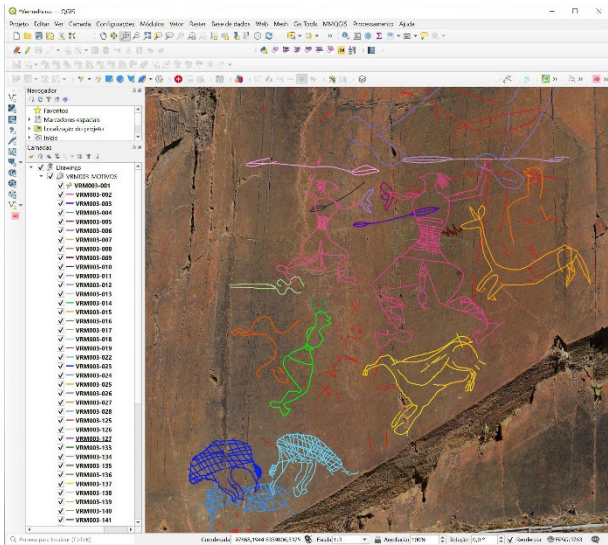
*Vermelhosa — QGIS

Projeto Editar Ver Camada Configurações Módulos Vetor Raster Base de dados Web Mesh Go Tools MMQGIS Processamento Ajuda

Navegador
Favoritos
Marcadores espaciais
Localização do projeto
Inicio

Camadas
Drawings
VRM003_MOTIVOS
VRM003-001
VRM003-002
VRM003-003
VRM003-004
VRM003-005
VRM003-006
VRM003-007
VRM003-008
VRM003-009
VRM003-010
VRM003-011
VRM003-012
VRM003-013
VRM003-014
VRM003-015
VRM003-016
VRM003-017
VRM003-018
VRM003-019
VRM003-022
VRM003-023
VRM003-024
VRM003-025
VRM003-026
VRM003-027
VRM003-028
VRM003-125
VRM003-126
VRM003-127
VRM003-133
VRM003-134
VRM003-135
VRM003-136
VRM003-137
VRM003-138
VRM003-139
VRM003-140
VRM003-141

Pressione para localizar (Ctrl+K)
Coordenada 47965,1944 -53896,5375 Escala 1:3 Ampliação 100% Rotação 0,0° Renderizar EPSG:3763